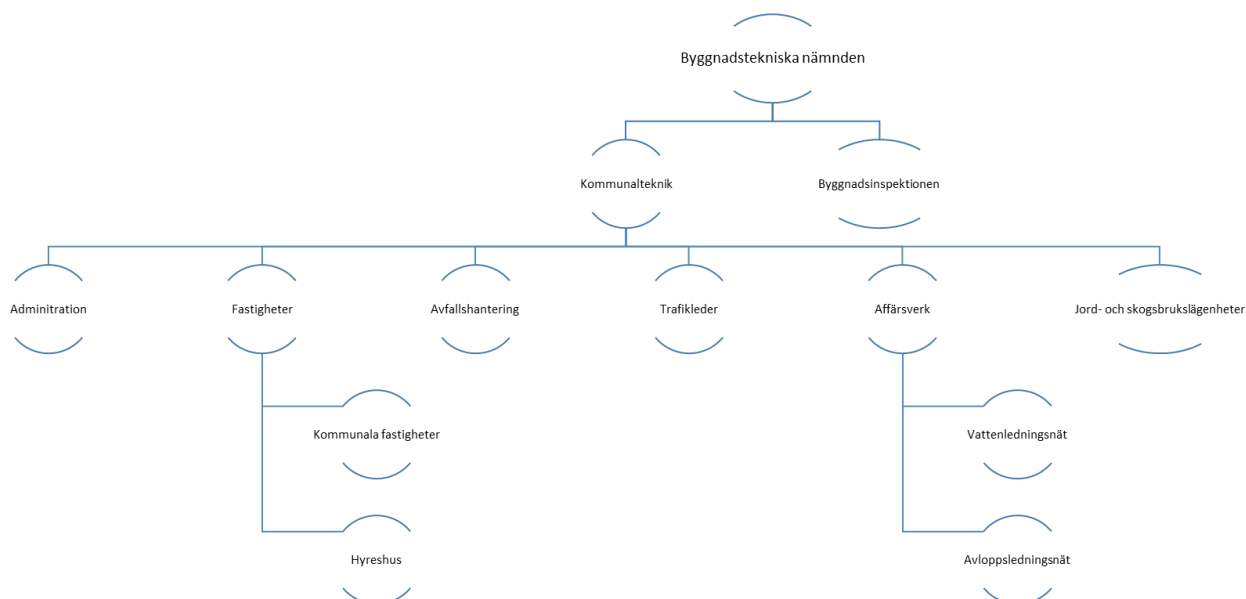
Byggnadstekniska nämnden

Kommunalteknik

Byggnadsinspektionen

Adminitration

Fastigheter

Avfallshantering

Trafikleder

Affärsverk

Jord- och skogsbrukslägenheter

Kommunala fastigheter

Hyreshus

Vattenledningsnät

Avloppsledningsnät